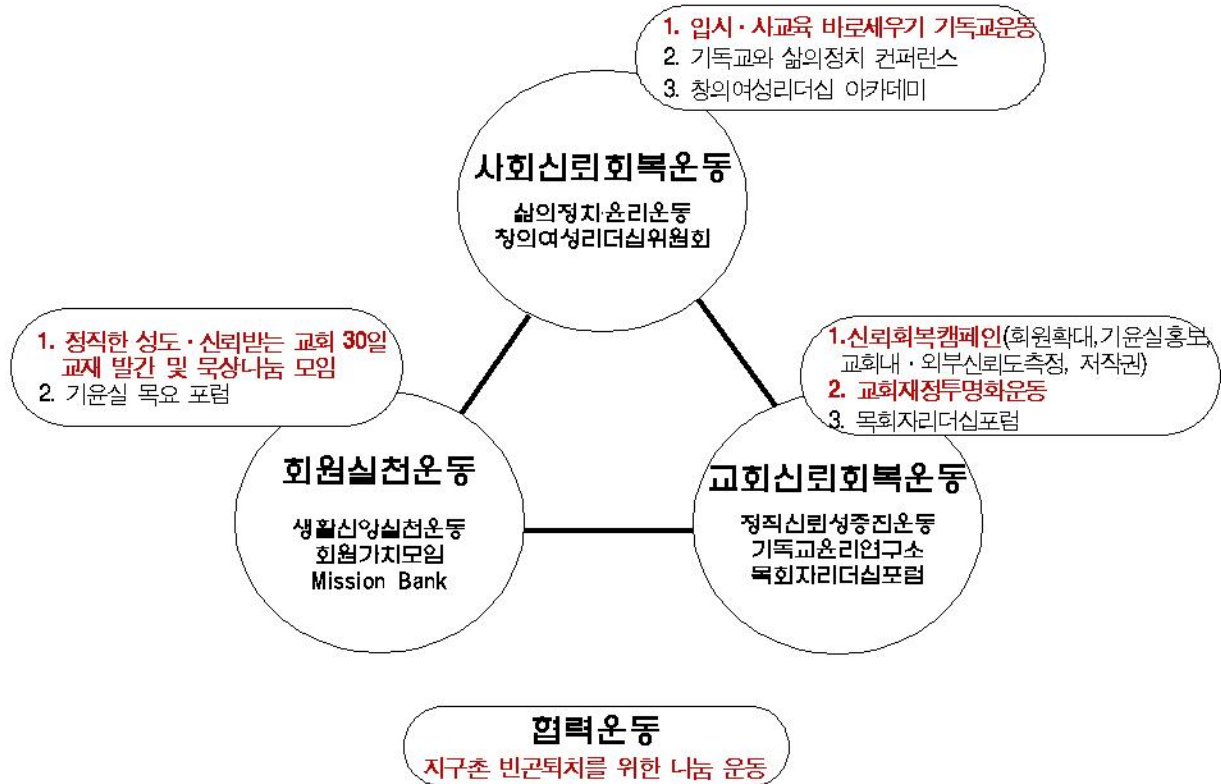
1. 입시 · 사교육 바로세우기 기독교운동
2. 기독교와 삶의정치 컨퍼런스
3. 창의여성리더십 아카데미

사회신뢰회복운동
삶의정치·윤리운동
창의여성리더십위원회

1. 정직한 성도 · 신뢰받는 교회 30일 교재 발간 및 묵상나눔 모임
2. 기윤실 목요 포럼

1.신뢰회복캠페인(회원확대,기윤실홍보, 교회내 · 외부신뢰도측정, 저작권)
2. 교회재정투명화운동
3. 목회자리더십포럼

회원실천운동
생활신앙실천운동
회원가치모임
Mission Bank

교회신뢰회복운동
정직신뢰성증진운동
기독교윤리연구소
목회자리더십포럼

협력운동
지구촌 빈곤퇴치를 위한 나눔 운동